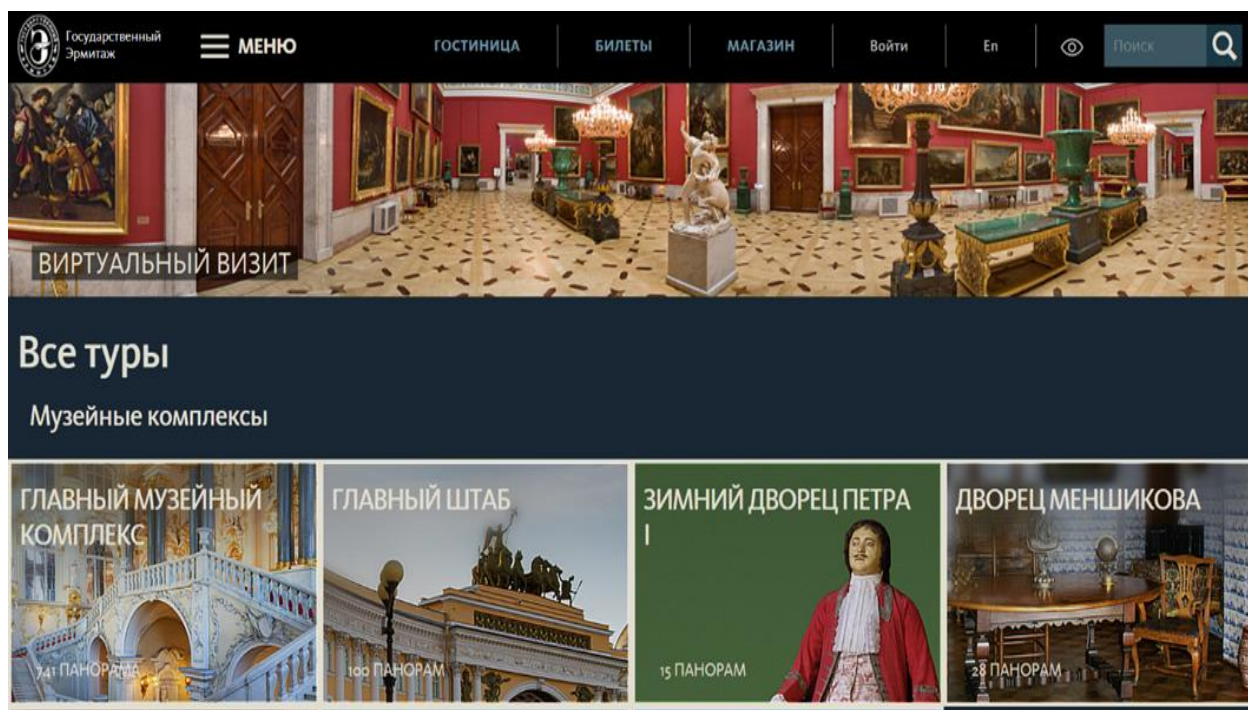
Государственный Эрмитаж

МЕНЮ

ГОСТИНИЦА

БИЛЕТЫ

МАГАЗИН

Войти

En

Поиск

ВИРТУАЛЬНЫЙ ВИЗИТ

Все туры

Музейные комплексы

ГЛАВНЫЙ МУЗЕЙНЫЙ КОМПЛЕКС

741 ПАНОРАМА

ГЛАВНЫЙ ШТАБ

100 ПАНОРАМ

ЗИМНИЙ ДВОРЕЦ ПЕТРА I

15 ПАНОРАМ

ДВОРЕЦ МЕНШИКОВА

28 ПАНОРАМ